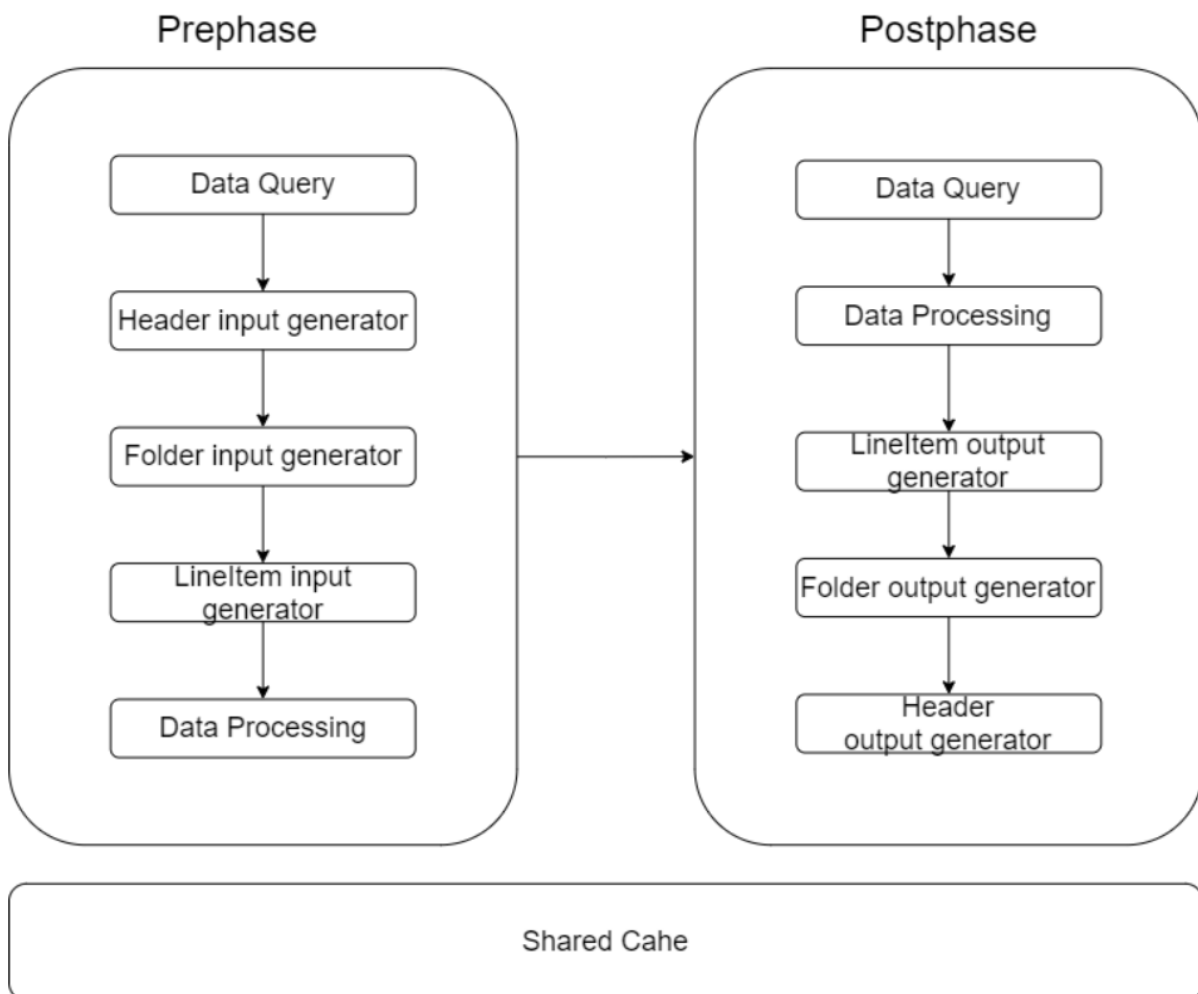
Prephase

Data Query

Header input generator

Folder input generator

LineItem input generator

Data Processing

Postphase

Data Query

Data Processing

LineItem output generator

Folder output generator

Header output generator

Shared Cahe